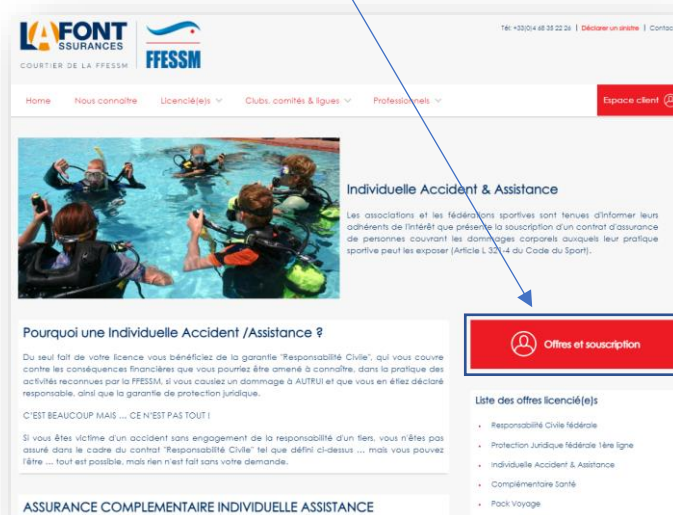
LAFONT ASSURANCES
COURTIER DE LA FFESSM
FFESSM

Tél: +33(0)4 68 35 22 26 | Déclarer un sinistre | Contac

Home Nous connaître Licencié(e)s Clubs, comités & ligues Professionnels

Espace client

Individuelle Accident & Assistance

Les associations et les fédérations sportives sont tenues d'informer leurs adhérents de l'intérêt que présente la souscription d'un contrat d'assurance de personnes couvrant les dommages corporels auxquels leur pratique sportive peut les exposer (Article L 321-4 du Code du Sport).

Pourquoi une Individuelle Accident /Assistance ?

Du seul fait de votre licence vous bénéficiez de la garantie "Responsabilité Civile", qui vous couvre contre les conséquences financières que vous pourriez être amené à connaître, dans la pratique des activités reconnues par la FFESSM, si vous causiez un dommage à AUTRUI et que vous en étiez déclaré responsable, ainsi que la garantie de protection juridique.

C'EST BEAUCOUP MAIS ... CE N'EST PAS TOUT !

Si vous êtes victime d'un accident sans engagement de la responsabilité d'un tiers, vous n'êtes pas assuré dans le cadre du contrat "Responsabilité Civile" tel que défini ci-dessus ... mais vous pouvez l'être ... tout est possible, mais rien n'est fait sans votre demande.

Offres et souscription

Liste des offres licencié(e)s

Responsabilité Civile fédérale
Protection Juridique fédérale 1ère ligne
Individuelle Accident & Assistance
Complémentaire Santé
Pack Voyage

ASSURANCE COMPLEMENTAIRE INDIVIDUELLE ASSISTANCE